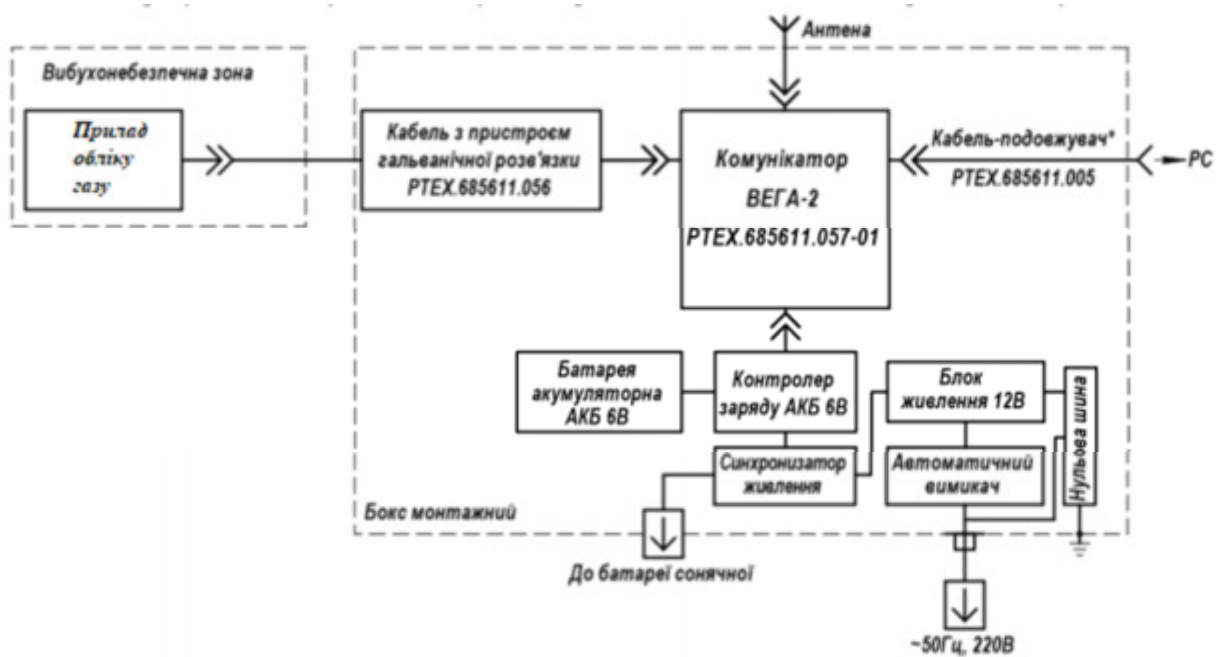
Антена

Вибухонебезпечна зона

Прилад обліку газу

Кабель з пристроєм гальванічної розв'язки РТЕХ.685611.056

Комунікатор ВЕГА-2 РТЕХ.685611.057-01

Кабель-подовжувач* РТЕХ.685611.005

PC

Батарея акумуляторна АКБ 6В

Контролер заряду АКБ 6В

Блок живлення 12В

Нульова шина

Синхронізатор живлення

Автоматичний вимикач

Бокс монтажний

До батареї сонячної

~50Гц, 220В